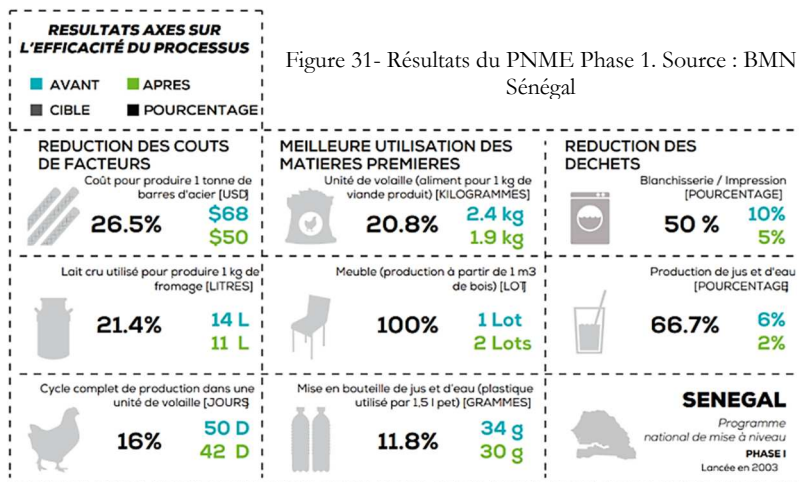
RESULTATS AXES SUR L'EFFICACITÉ DU PROCESSUS

AVANT
APRES
CIBLE
POURCENTAGE

Figure 31- Résultats du PNME Phase 1. Source : BMN Sénégal

REDUCTION DES COUTS DE FACTEURS

Coût pour produire 1 tonne de barres d'acier [USD]
26.5%
$68
$50

Lait cru utilisé pour produire 1 kg de fromage [LITRES]
21.4%
14 L
11 L

Cycle complet de production dans une unité de volaille [JOURS]
16%
50 D
42 D

MEILLEURE UTILISATION DES MATIERES PREMIERES

Unité de volaille (aliment pour 1 kg de viande produit) [KILOGRAMMES]
20.8%
2.4 kg
1.9 kg

Meuble (production à partir de 1 m3 de bois) [LOT]
100%
1 Lot
2 Lots

Mise en bouteille de jus et d'eau (plastique utilisé par 1,5 l pet) [GRAMMES]
11.8%
34 g
30 g

REDUCTION DES DECHETS

Blanchisserie / Impression [POURCENTAGE]
50 %
10%
5%

Production de jus et d'eau [POURCENTAGE]
66.7%
6%
2%

SENEGAL
Programme national de mise à niveau
PHASE I
Lancée en 2003